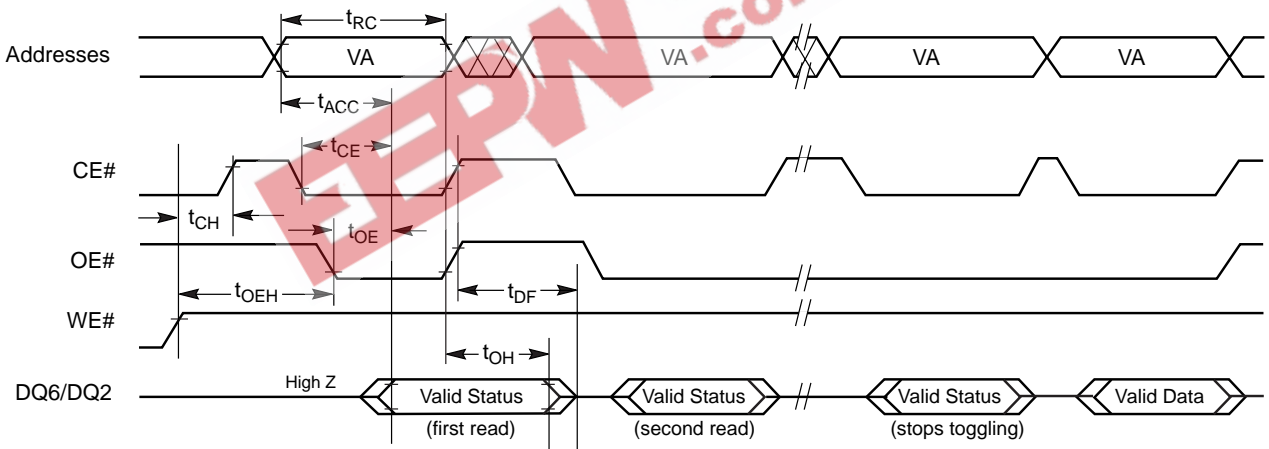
$t_{RC}$
Addresses
VA
VA
VA
VA
$t_{ACC}$
$t_{CE}$
CE#
$t_{CH}$
$t_{OE}$
OE#
$t_{OEH}$
$t_{DF}$
WE#
$t_{OH}$
DQ6/DQ2
High Z
Valid Status
(first read)
Valid Status
(second read)
Valid Status
(stops toggling)
Valid Data
EEPW.com